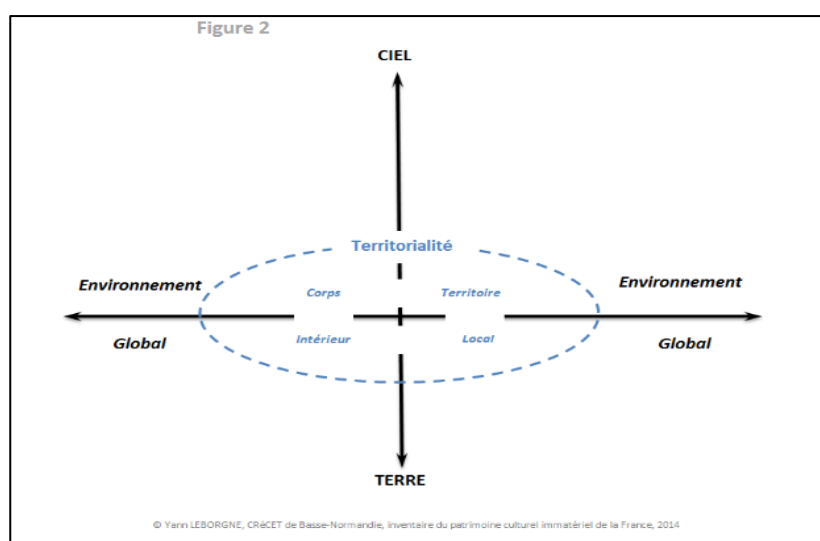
Figure 2

CIEL

Territorialité

Environnement

Environnement

Corps

Territoire

Global

Intérieur

Local

Global

TERRE

© Yann LEBORGNE, CRéCET de Basse-Normandie, Inventaire du patrimoine culturel immatériel de la France, 2014